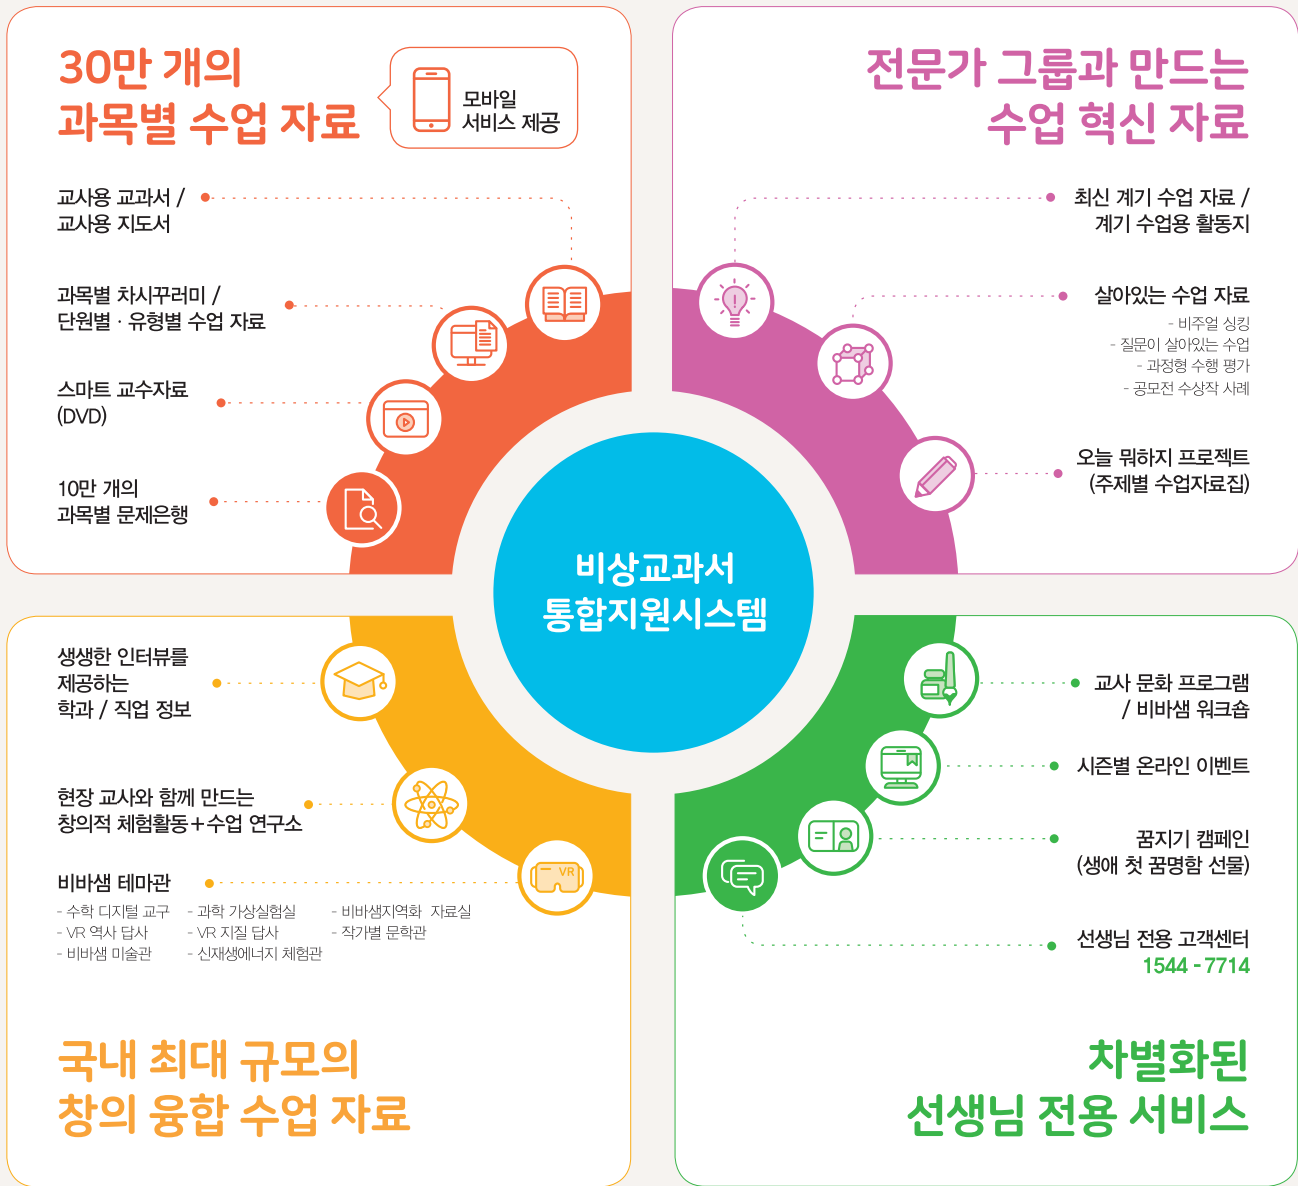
30만 개의
과목별 수업 자료

모바일
서비스 제공

교사용 교과서 /
교사용 지도서

과목별 차시꾸러미 /
단원별 · 유형별 수업 자료

스마트 교수자료
(DVD)

10만 개의
과목별 문제은행

전문가 그룹과 만드는
수업 혁신 자료

최신 계기 수업 자료 /
계기 수업용 활동지

살아있는 수업 자료
- 비주얼 싱킹
- 질문이 살아있는 수업
- 과정형 수행 평가
- 공모전 수상작 사례

오늘 뭐하지 프로젝트
(주제별 수업자료집)

비상교과서
통합지원시스템

생생한 인터뷰를
제공하는
학과 / 직업 정보

현장 교사와 함께 만드는
창의적 체험활동+수업 연구소

비바샘 테마관
- 수학 디지털 교구
- VR 역사 답사
- 비바샘 미술관
- 과학 가상실험실
- VR 지질 답사
- 신재생에너지 체험관
- 비바샘지역화 자료실
- 작가별 문학관

VR

국내 최대 규모의
창의 융합 수업 자료

교사 문화 프로그램
/ 비바샘 워크숍

시즌별 온라인 이벤트

꿈지기 캠페인
(생애 첫 꿈명함 선물)

선생님 전용 고객센터
1544 - 7714

차별화된
선생님 전용 서비스